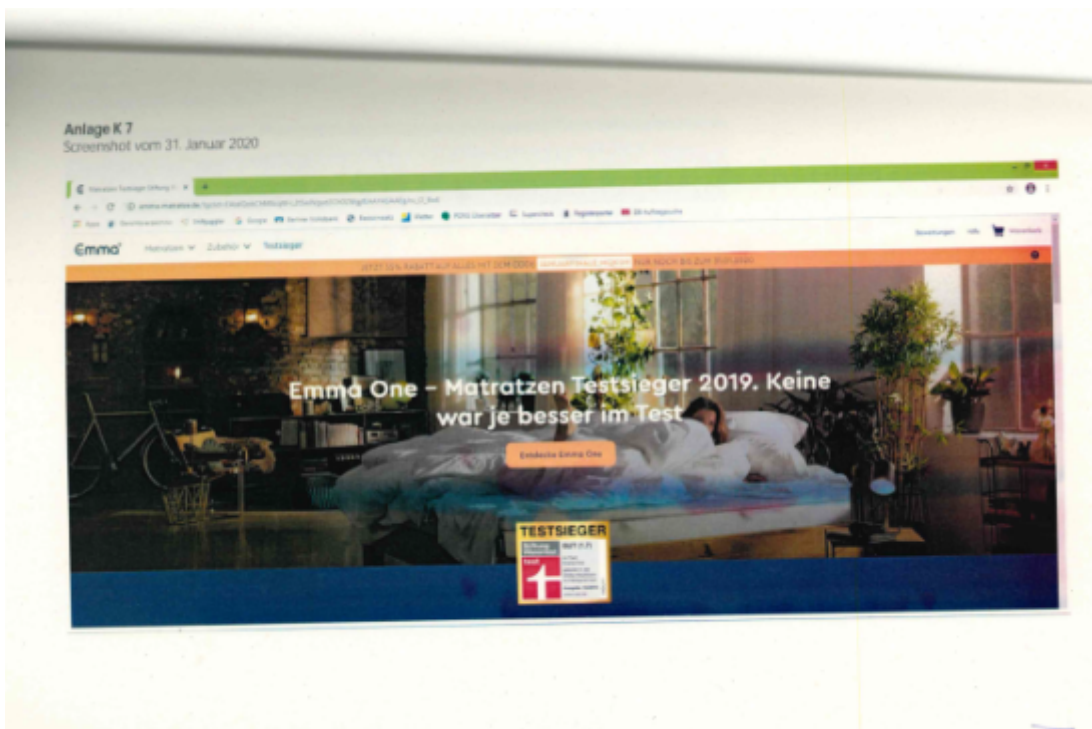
Anlage K 7
Screenshot vom 31. Januar 2020

Matratzen Testsieger Stiftung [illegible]

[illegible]

Emma Matratzen Zubehör Testsieger

Bewertungen Hilfe Warenkorb

JETZT 55% RABATT AUF ALLES MIT DEM CODE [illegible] NUR NOCH BIS ZUM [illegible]

Emma One – Matratzen Testsieger 2019. Keine war je besser im Test

Entdecke Emma One

TESTSIEGER
test
1
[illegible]